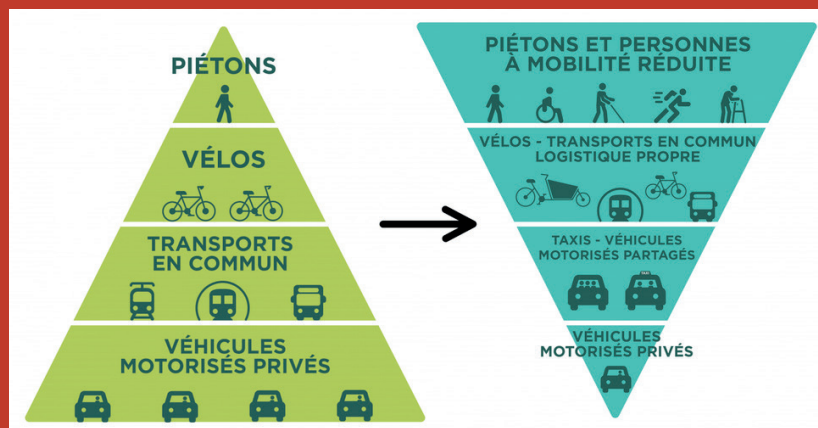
PIÉTONS

VÉLOS

TRANSPORTS EN COMMUN

VÉHICULES MOTORISÉS PRIVÉS

PIÉTONS ET PERSONNES À MOBILITÉ RÉDUITE

VÉLOS - TRANSPORTS EN COMMUN LOGISTIQUE PROPRE

TAXIS - VÉHICULES MOTORISÉS PARTAGÉS

VÉHICULES MOTORISÉS PRIVÉS